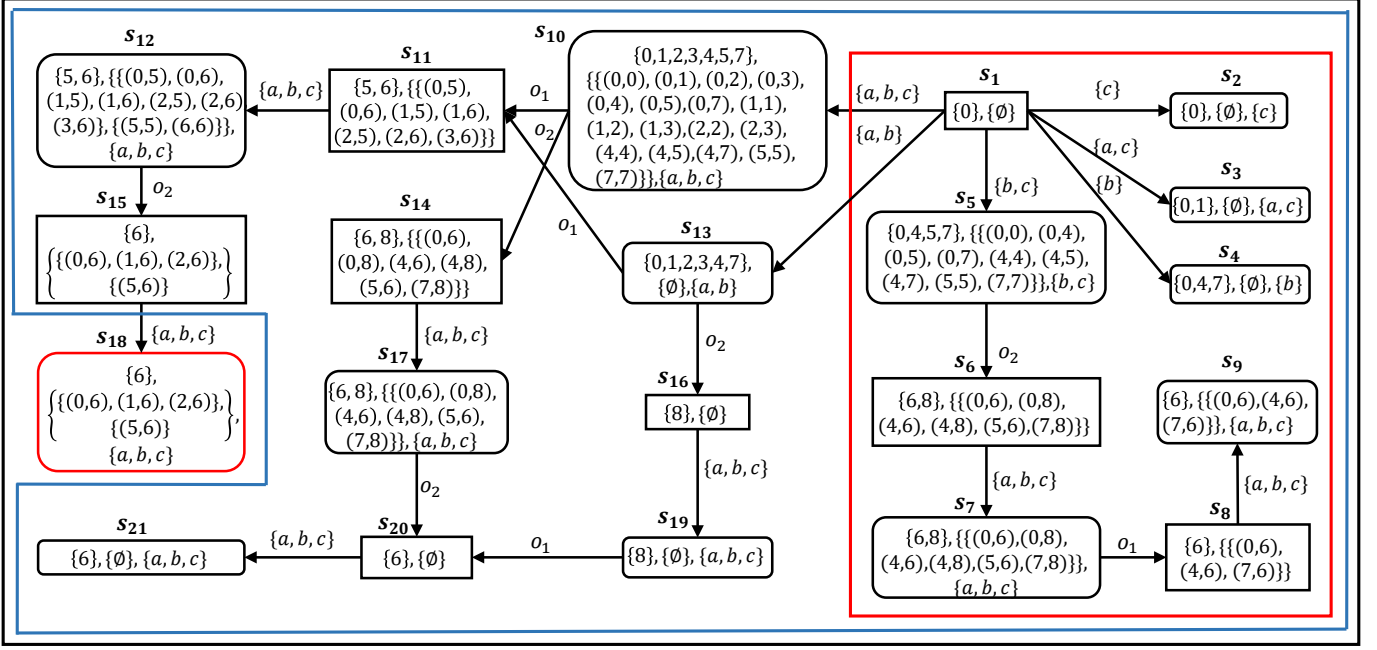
$s_{12}$
$\{5,6\},\{\{(0,5),(0,6),(1,5),(1,6),(2,5),(2,6)(3,6)\},\{(5,5),(6,6)\}\},\{a,b,c\}$

$\{a,b,c\}$

$s_{11}$
$\{5,6\},\{\{(0,5),(0,6),(1,5),(1,6),(2,5),(2,6),(3,6)\}\}$

$o_1$

$s_{10}$
$\{0,1,2,3,4,5,7\},\{\{(0,0),(0,1),(0,2),(0,3),(0,4),(0,5),(0,7),(1,1),(1,2),(1,3),(2,2),(2,3),(4,4),(4,5),(4,7),(5,5),(7,7)\}\},\{a,b,c\}$

$o_2$

$\{a,b,c\}$

$s_1$
$\{0\},\{\emptyset\}$

$\{c\}$

$s_2$
$\{0\},\{\emptyset\},\{c\}$

$\{a,b\}$

$\{a,c\}$

$s_3$
$\{0,1\},\{\emptyset\},\{a,c\}$

$\{b,c\}$

$\{b\}$

$s_4$
$\{0,4,7\},\{\emptyset\},\{b\}$

$o_2$

$s_{15}$
$\{6\},\left\{\begin{matrix}\{(0,6),(1,6),(2,6)\},\\ \{(5,6)\}\end{matrix}\right\}$

$s_{14}$
$\{6,8\},\{\{(0,6),(0,8),(4,6),(4,8),(5,6),(7,8)\}\}$

$o_1$

$s_{13}$
$\{0,1,2,3,4,7\},\{\emptyset\},\{a,b\}$

$s_5$
$\{0,4,5,7\},\{\{(0,0),(0,4),(0,5),(0,7),(4,4),(4,5),(4,7),(5,5),(7,7)\}\},\{b,c\}$

$\{a,b,c\}$

$s_{18}$
$\{6\},\left\{\begin{matrix}\{(0,6),(1,6),(2,6)\},\\ \{(5,6)\}\end{matrix}\right\},\{a,b,c\}$

$\{a,b,c\}$

$s_{17}$
$\{6,8\},\{\{(0,6),(0,8),(4,6),(4,8),(5,6),(7,8)\}\},\{a,b,c\}$

$o_2$

$s_{16}$
$\{8\},\{\emptyset\}$

$o_2$

$s_6$
$\{6,8\},\{\{(0,6),(0,8),(4,6),(4,8),(5,6),(7,8)\}\}$

$s_9$
$\{6\},\{\{(0,6),(4,6),(7,6)\}\},\{a,b,c\}$

$\{a,b,c\}$

$\{a,b,c\}$

$\{a,b,c\}$

$o_2$

$s_7$
$\{6,8\},\{\{(0,6),(0,8),(4,6),(4,8),(5,6),(7,8)\}\},\{a,b,c\}$

$s_8$
$\{6\},\{\{(0,6),(4,6),(7,6)\}\}$

$o_1$

$s_{21}$
$\{6\},\{\emptyset\},\{a,b,c\}$

$\{a,b,c\}$

$s_{20}$
$\{6\},\{\emptyset\}$

$o_1$

$s_{19}$
$\{8\},\{\emptyset\},\{a,b,c\}$